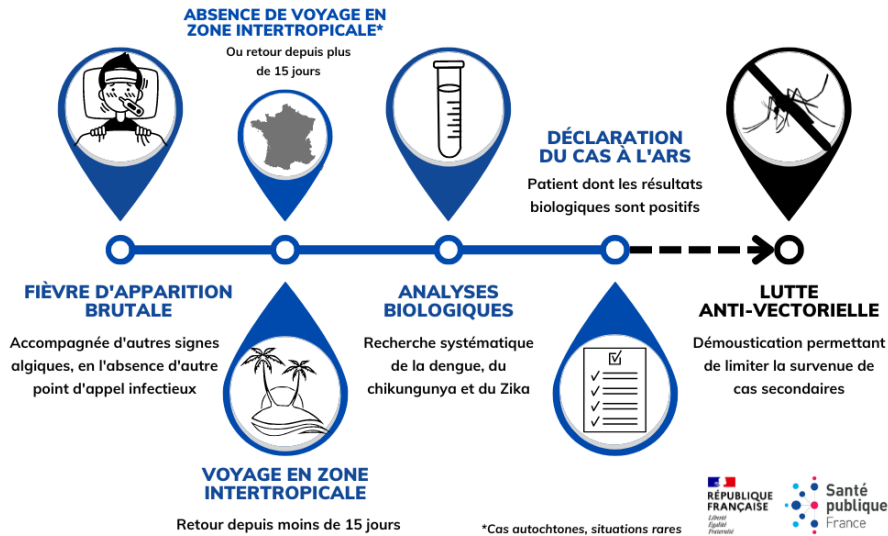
ABSENCE DE VOYAGE EN ZONE INTERTROPICALE*

Ou retour depuis plus de 15 jours

DÉCLARATION DU CAS À L'ARS

Patient dont les résultats biologiques sont positifs

FIÈVRE D'APPARITION BRUTALE

Accompagnée d'autres signes algiques, en l'absence d'autre point d'appel infectieux

ANALYSES BIOLOGIQUES

Recherche systématique de la dengue, du chikungunya et du Zika

LUTTE ANTI-VECTORIELLE

Démoustication permettant de limiter la survenue de cas secondaires

VOYAGE EN ZONE INTERTROPICALE

Retour depuis moins de 15 jours

*Cas autochtones, situations rares

RÉPUBLIQUE FRANÇAISE
Liberté
Égalité
Fraternité

Santé publique France